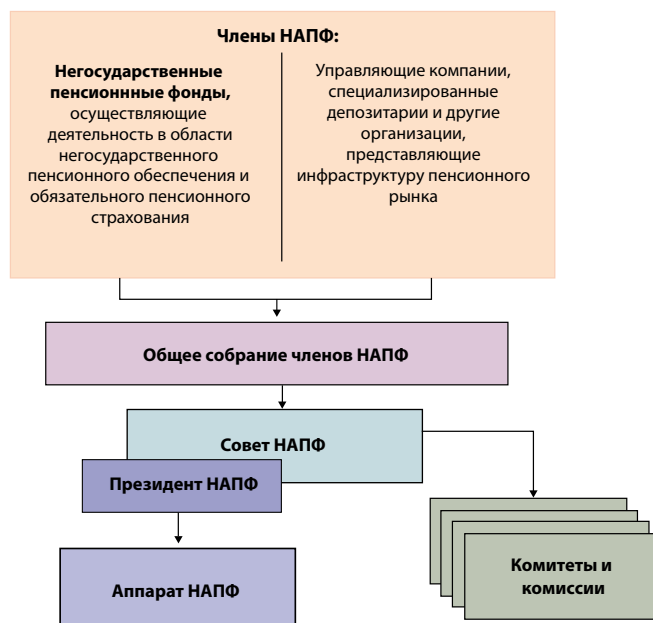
Члены НАПФ:

Негосударственные пенсионнные фонды, осуществляющие деятельность в области негосударственного пенсионного обеспечения и обязательного пенсионного страхования

Управляющие компании, специализированные депозитарии и другие организации, представляющие инфраструктуру пенсионного рынка

Общее собрание членов НАПФ

Совет НАПФ

Президент НАПФ

Аппарат НАПФ

Комитеты и комиссии